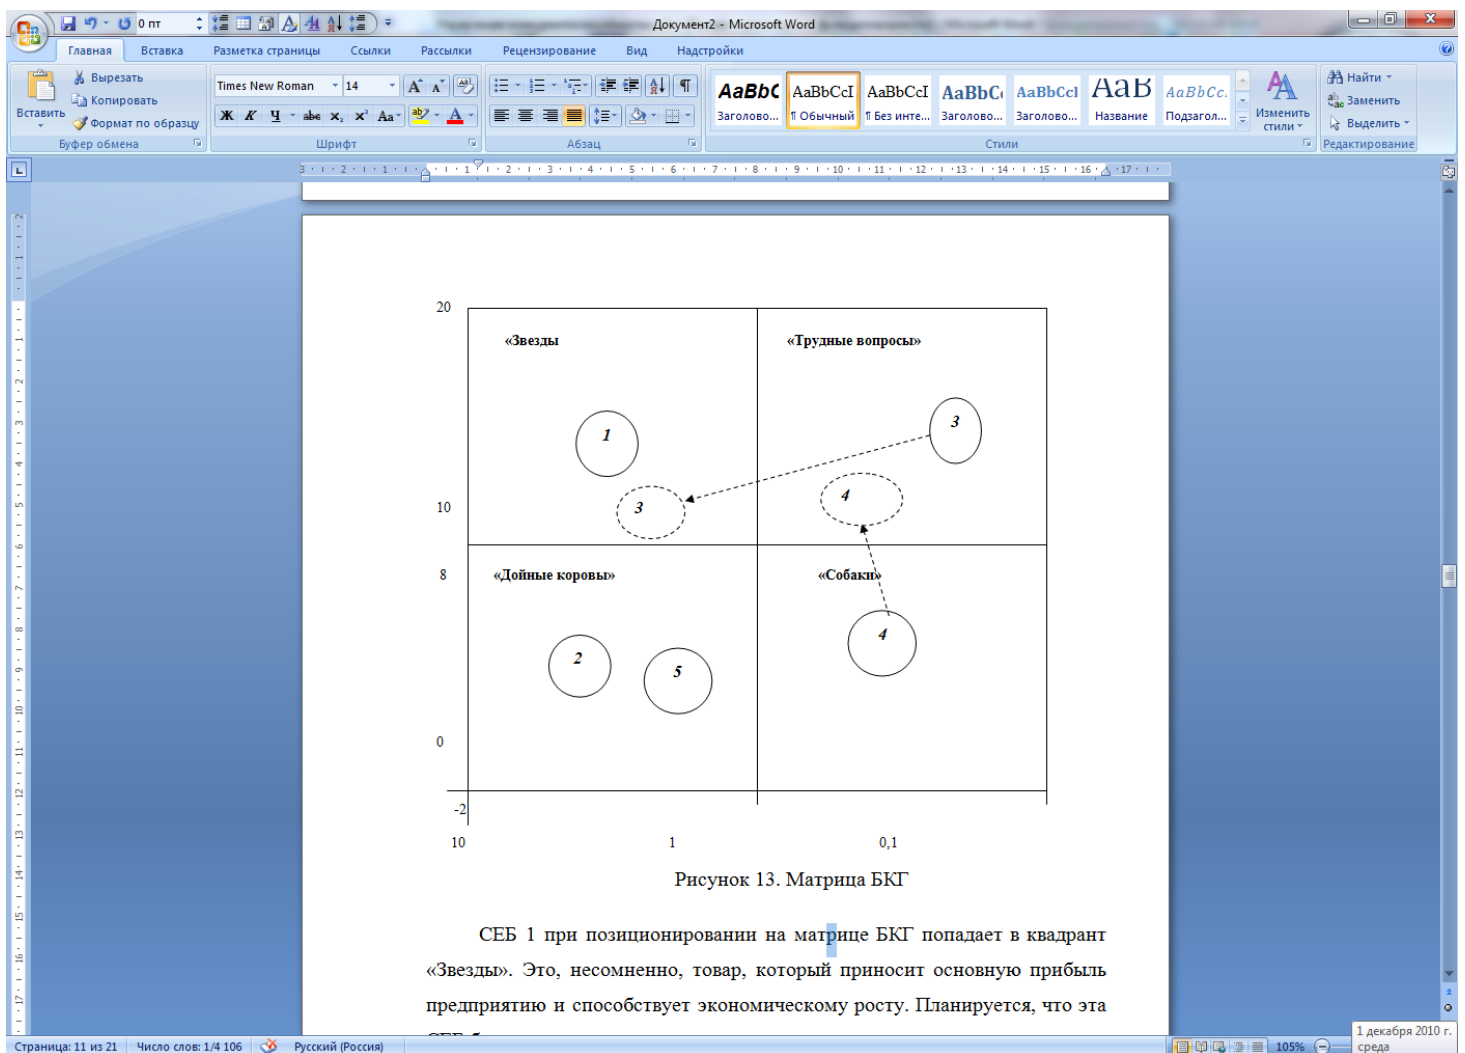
Документ2 - Microsoft Word

Главная Вставка Разметка страницы Ссылки Рассылки Рецензирование Вид Надстройки

Вставить
Вырезать
Копировать
Формат по образцу
Буфер обмена

Times New Roman 14
Ж К Ч abe $x_2$ $x^2$ Aa
Шрифт

Абзац

AaBbC Заголово...
AaBbCcI ¶ Обычный
AaBbCcI ¶ Без инте...
AaBbC Заголово...
AaBbCcI Заголово...
AaB Название
AaBbCc. Подзагол...
Изменить стили
Стили

Найти
Заменить
Выделить
Редактирование

20
«Звезды
«Трудные вопросы»
1
3
3
4
10
8
«Дойные коровы»
«Собаки»
4
2
5
0
-2
10
1
0,1

Рисунок 13. Матрица БКГ

СЕБ 1 при позиционировании на матрице БКГ попадает в квадрант «Звезды». Это, несомненно, товар, который приносит основную прибыль предприятию и способствует экономическому росту. Планируется, что эта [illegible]

Страница: 11 из 21 Число слов: 1/4 106 Русский (Россия) 105%
1 декабря 2010 г. среда